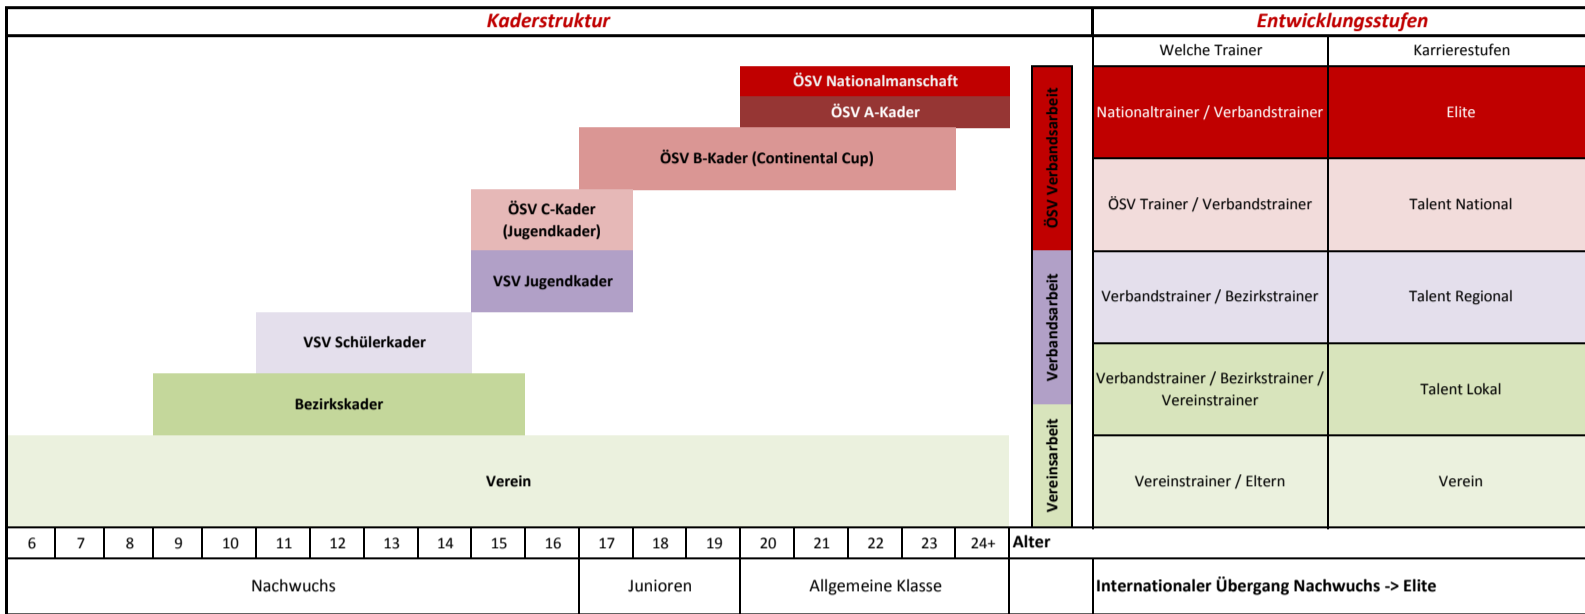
Kaderstruktur

Entwicklungsstufen

ÖSV Nationalmanschaft

ÖSV A-Kader

ÖSV B-Kader (Continental Cup)

ÖSV C-Kader (Jugendkader)

VSV Jugendkader

VSV Schülerkader

Bezirkskader

Verein

ÖSV Verbandsarbeit

Verbandsarbeit

Vereinsarbeit

| Welche Trainer | Karrierestufen |
|---|---|
| Nationaltrainer / Verbandstrainer | Elite |
| ÖSV Trainer / Verbandstrainer | Talent National |
| Verbandstrainer / Bezirkstrainer | Talent Regional |
| Verbandstrainer / Bezirkstrainer / Vereinstrainer | Talent Lokal |
| Vereinstrainer / Eltern | Verein |

| 6 | 7 | 8 | 9 | 10 | 11 | 12 | 13 | 14 | 15 | 16 | 17 | 18 | 19 | 20 | 21 | 22 | 23 | 24+ | Alter |
|---|---|---|---|---|---|---|---|---|---|---|---|---|---|---|---|---|---|---|---|

Nachwuchs

Junioren

Allgemeine Klasse

Internationaler Übergang Nachwuchs -> Elite